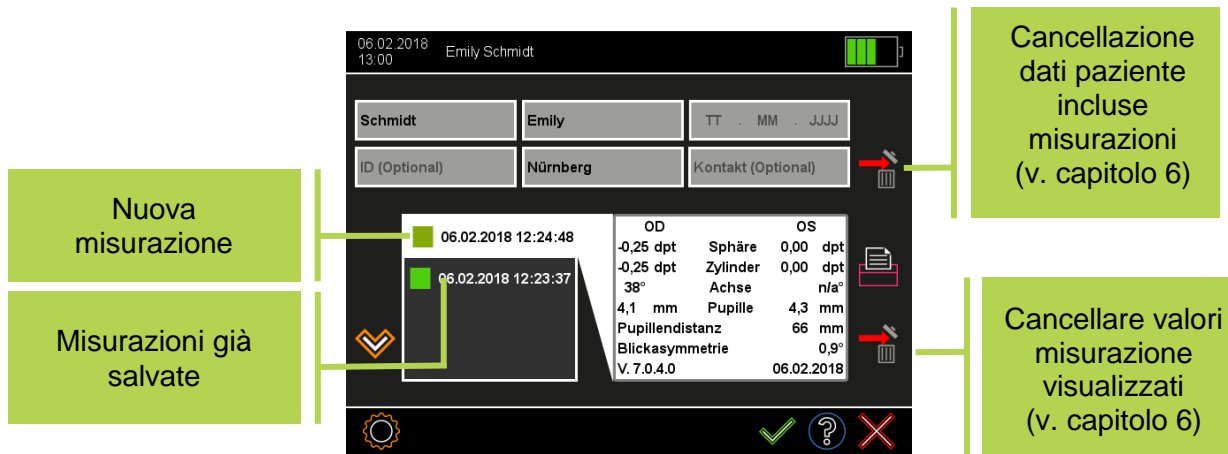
06.02.2018
13:00
Emily Schmidt

Cancellazione dati paziente incluse misurazioni (v. capitolo 6)

Schmidt
Emily
TT . MM . JJJJ
ID (Optional)
Nürnberg
Kontakt (Optional)

Nuova misurazione

Misurazioni già salvate

06.02.2018 12:24:48
06.02.2018 12:23:37

| OD | | OS |
|---|---|---|
| -0,25 dpt | Sphäre | 0,00 dpt |
| -0,25 dpt | Zylinder | 0,00 dpt |
| 38° | Achse | n/a° |
| 4,1 mm | Pupille | 4,3 mm |
| Pupillendistanz | | 66 mm |
| Blickasymmetrie | | 0,9° |
| V. 7.0.4.0 | | 06.02.2018 |

Cancellare valori misurazione visualizzati (v. capitolo 6)